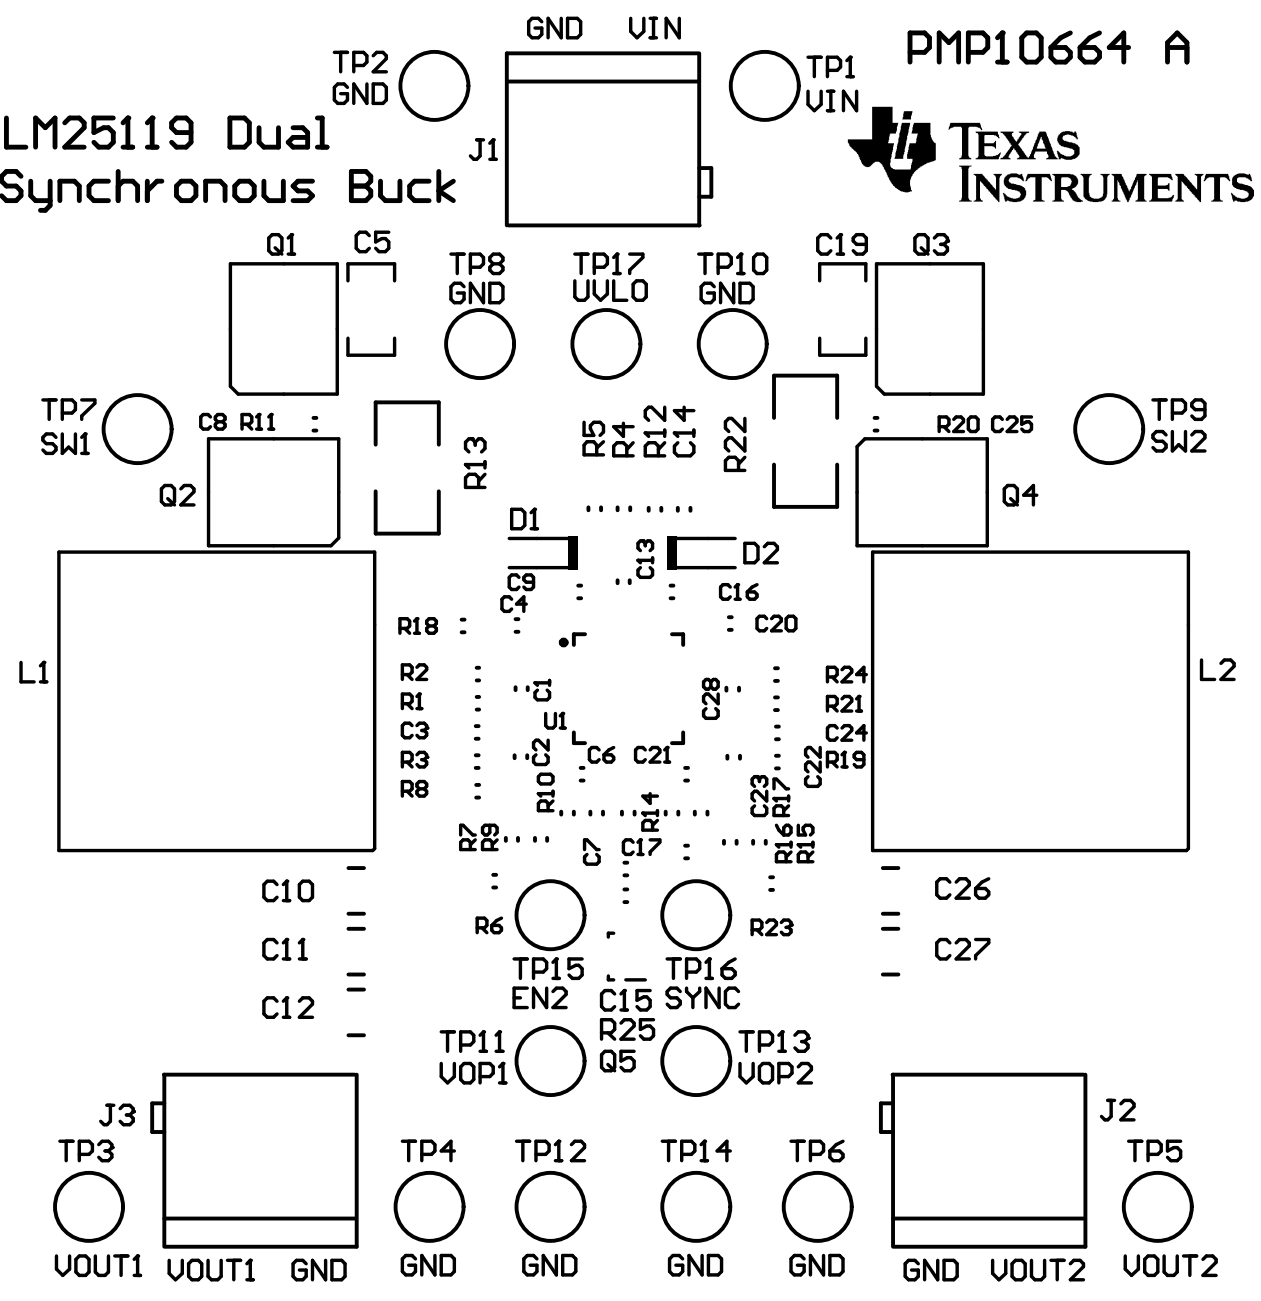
GND VIN

PMP10664 A

TP2 GND

TP1 VIN

LM25119 Dual Synchronous Buck

J1

TEXAS INSTRUMENTS

Q1 C5

TP8 GND

TP17 UVLO

TP10 GND

C19 Q3

TP7 SW1

C8 R11

R13

R5 R4 R12 C14

R22

R20 C25

TP9 SW2

Q2

Q4

D1

D2

C9

C13

C4

C16

R18

C20

L1

R2

R1

C3

R3

R8

C1

U1

C2

C6

C21

C28

R24

R21

C24

R19

C22

L2

R10

R14

C23

R17

R7 R9

C7

C17

R16 R15

C10

C11

C12

R6

R23

C26

C27

TP15 EN2

TP16 SYNC

C15

R25

Q5

TP11 VOP1

TP13 VOP2

J3

J2

TP3

TP4

TP12

TP14

TP6

TP5

VOUT1

VOUT1 GND

GND

GND

GND

GND

GND VOUT2

VOUT2